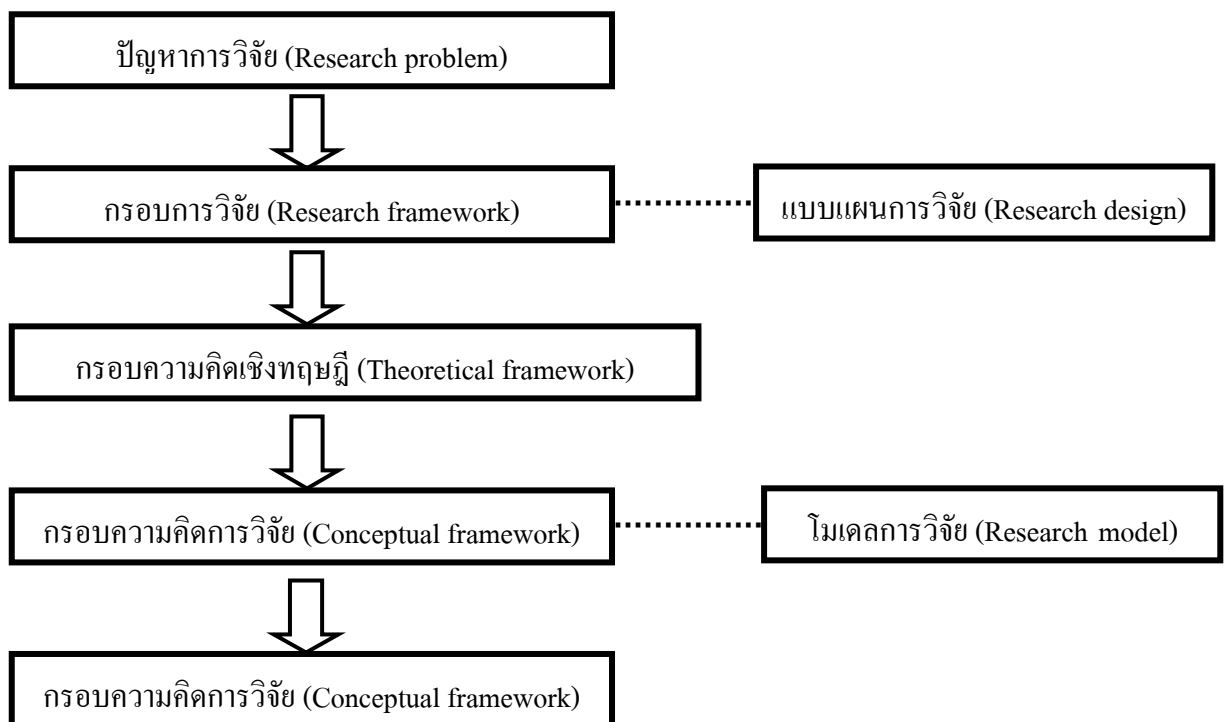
ปัญหาการวิจัย (Research problem)

กรอบการวิจัย (Research framework)

แบบแผนการวิจัย (Research design)

กรอบความคิดเชิงทฤษฎี (Theoretical framework)

กรอบความคิดการวิจัย (Conceptual framework)

โมเดลการวิจัย (Research model)

กรอบความคิดการวิจัย (Conceptual framework)